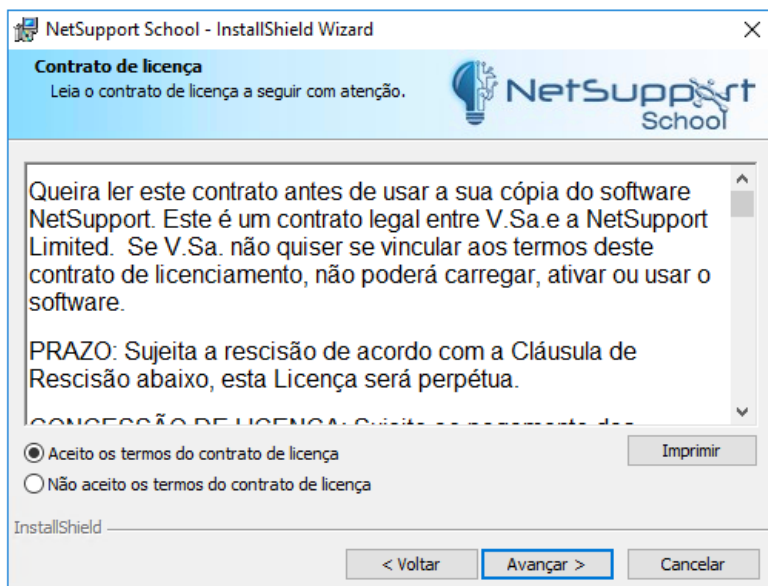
NetSupport School - InstallShield Wizard

Contrato de licença
Leia o contrato de licença a seguir com atenção.

NetSupport School

Queira ler este contrato antes de usar a sua cópia do software NetSupport. Este é um contrato legal entre V.Sa.e a NetSupport Limited. Se V.Sa. não quiser se vincular aos termos deste contrato de licenciamento, não poderá carregar, ativar ou usar o software.

PRAZO: Sujeita a rescisão de acordo com a Cláusula de Rescisão abaixo, esta Licença será perpétua.

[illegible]

Aceito os termos do contrato de licença
Não aceito os termos do contrato de licença
Imprimir

InstallShield

< Voltar
Avançar >
Cancelar